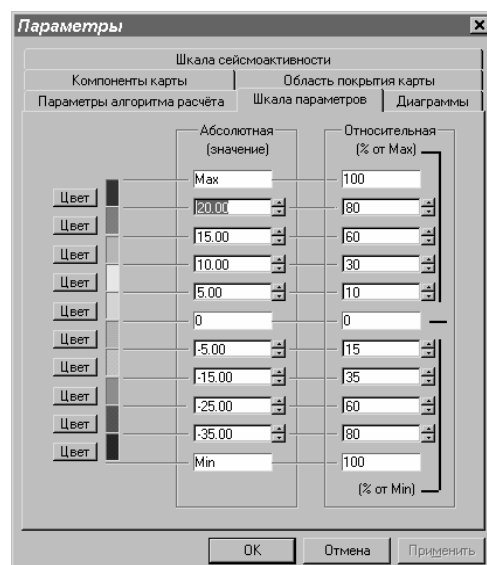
Параметры

Шкала сейсмоактивности
Компоненты карты | Область покрытия карты
Параметры алгоритма расчёта | Шкала параметров | Диаграммы

Абсолютная (значение)
Относительная (% от Max)

Цвет | Max | 100
Цвет | 20.00 | 80
Цвет | 15.00 | 60
Цвет | 10.00 | 30
Цвет | 5.00 | 10
Цвет | 0 | 0
Цвет | -5.00 | 15
Цвет | -15.00 | 35
Цвет | -25.00 | 60
Цвет | -35.00 | 80
Цвет | Min | 100

(% от Min)

OK | Отмена | Применить